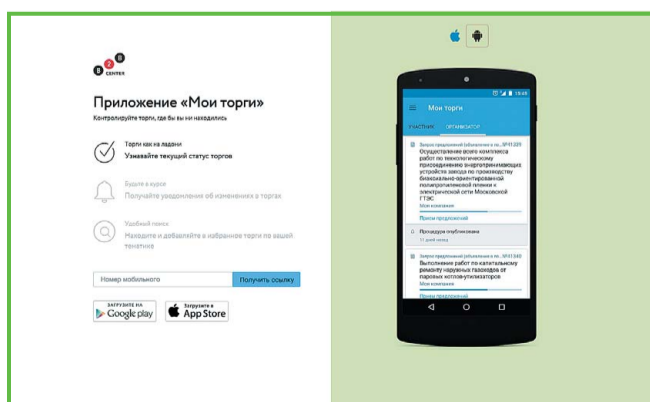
B 2 B CENTER

Приложение «Мои торги»

Контролируйте торги, где бы вы ни находились

Торги как на ладони
Узнавайте текущий статус торгов

Будьте в курсе
Получайте уведомления об изменениях в торгах

Удобный поиск
Находите и добавляйте в избранное торги по вашей тематике

Номер мобильного

Получить ссылку

ЗАГРУЗИТЕ НА Google play

Загрузите в App Store

18:48

Мои торги

УЧАСТНИК ОРГАНИЗАТОР

Запрос предложений (объявление о по... №41209
Осуществление всего комплекса работ по технологическому присоединению энергопринимающих устройств завода по производству биаксиально-ориентированной полипропиленовой пленки к электрической сети Московской ГТЭС
Мои компании
Прием предложений

Процедура опубликована
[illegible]

Запрос предложений (объявление о по... №41340
Выполнение работ по капитальному ремонту наружных газоходов от паровых котлоутилизаторов
Мои компании
Прием предложений